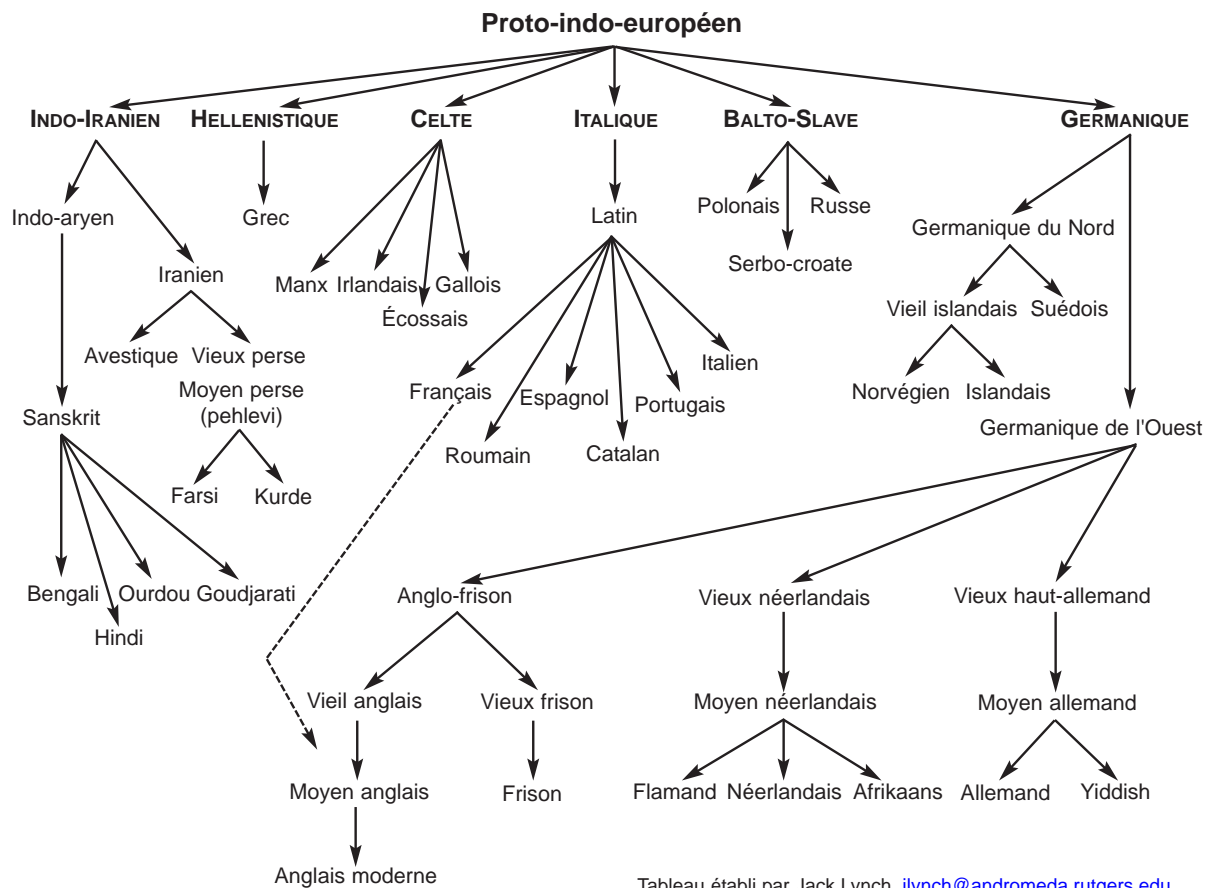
Proto-indo-européen

INDO-IRANIEN

Indo-aryen

Sanskrit

Bengali

Hindi

Ourdou

Goudjarati

Iranien

Avestique

Vieux perse

Moyen perse (pehlevi)

Farsi

Kurde

HELLENISTIQUE

Grec

CELTE

Manx

Irlandais

Écossais

Gallois

ITALIQUE

Latin

Français

Roumain

Espagnol

Catalan

Portugais

Italien

BALTO-SLAVE

Polonais

Serbo-croate

Russe

GERMANIQUE

Germanique du Nord

Vieil islandais

Suédois

Norvégien

Islandais

Germanique de l'Ouest

Anglo-frison

Vieil anglais

Moyen anglais

Anglais moderne

Vieux frison

Frison

Vieux néerlandais

Moyen néerlandais

Flamand

Néerlandais

Afrikaans

Vieux haut-allemand

Moyen allemand

Allemand

Yiddish

Tableau établi par Jack Lynch, jlynch@andromeda.rutgers.edu